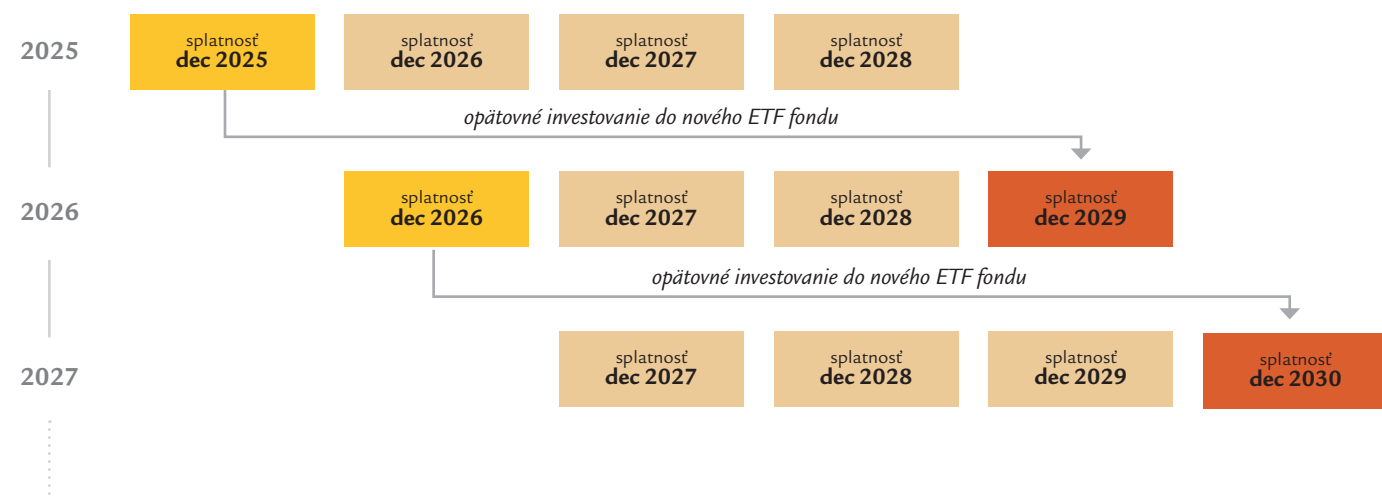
2025

splatnosť
dec 2025

splatnosť
dec 2026

splatnosť
dec 2027

splatnosť
dec 2028

opätovné investovanie do nového ETF fondu

2026

splatnosť
dec 2026

splatnosť
dec 2027

splatnosť
dec 2028

splatnosť
dec 2029

opätovné investovanie do nového ETF fondu

2027

splatnosť
dec 2027

splatnosť
dec 2028

splatnosť
dec 2029

splatnosť
dec 2030